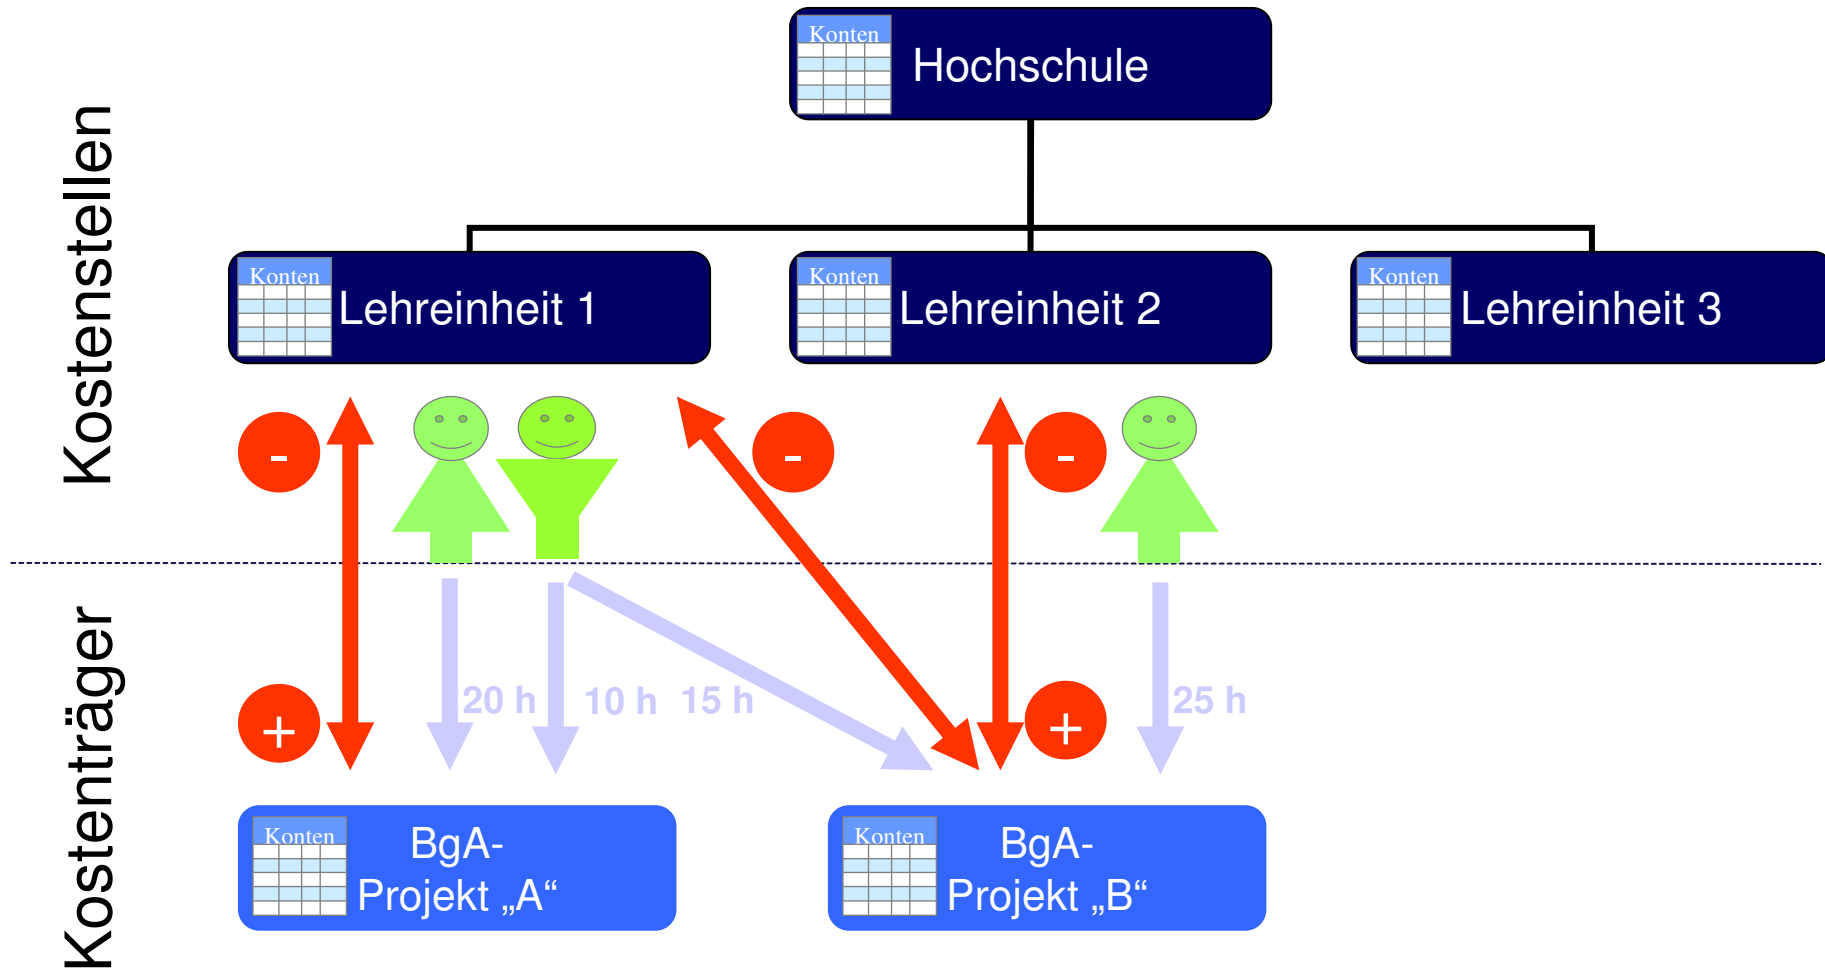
Kostenstellen

Konten
Hochschule

Konten
Lehreinheit 1

Konten
Lehreinheit 2

Konten
Lehreinheit 3

-

-

-

+

20 h

10 h

15 h

+

25 h

Kostenträger

Konten
BgA-
Projekt „A“

Konten
BgA-
Projekt „B“